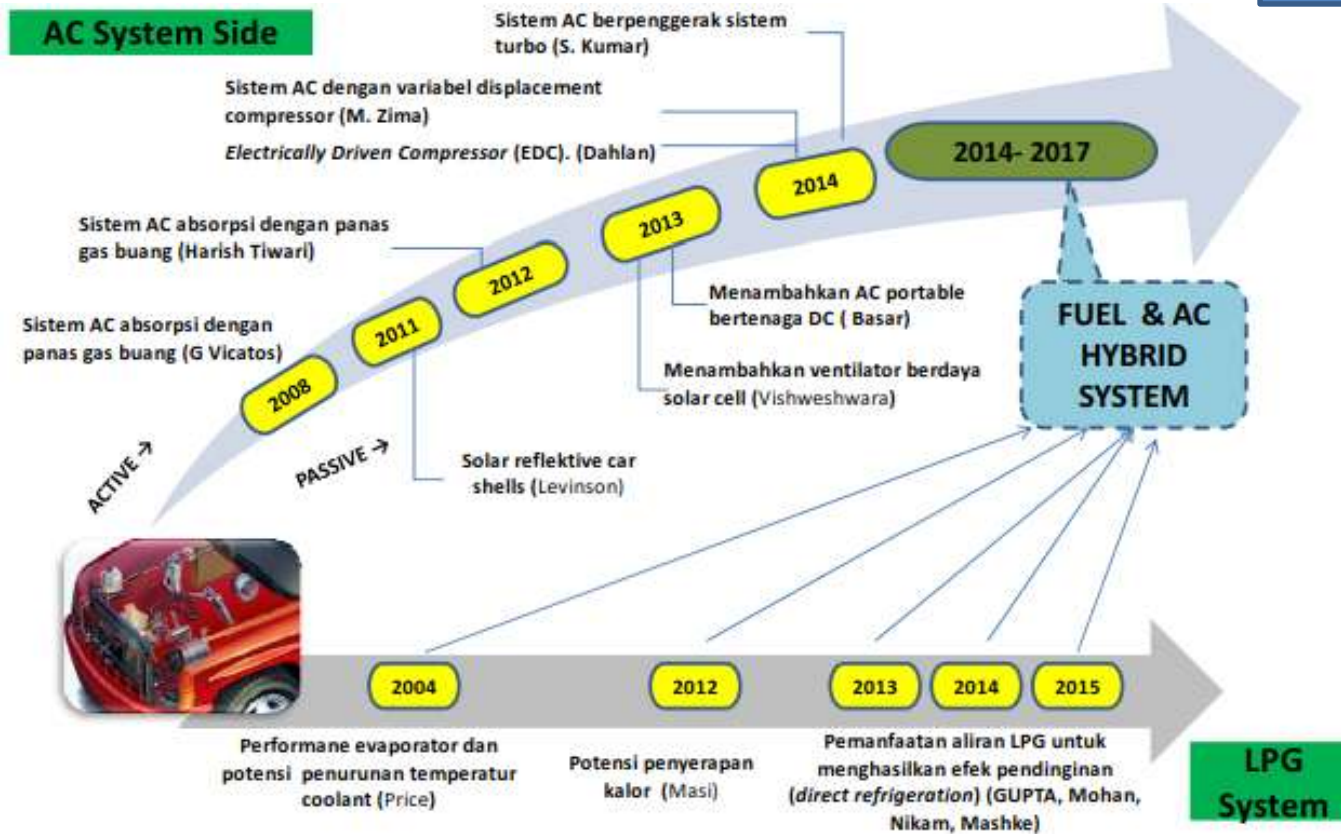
AC System Side

Sistem AC berpenggerak sistem turbo (S. Kumar)

Sistem AC dengan variabel displacement compressor (M. Zima)

*Electrically Driven Compressor* (EDC). (Dahlan)

2014- 2017

2014

2013

Sistem AC absorpsi dengan panas gas buang (Harish Tiwari)

2012

Sistem AC absorpsi dengan panas gas buang (G Vicatos)

2011

2008

Menambahkan AC portable bertenaga DC ( Basar)

Menambahkan ventilator berdaya solar cell (Vishweshwara)

FUEL & AC HYBRID SYSTEM

ACTIVE →

PASSIVE →

Solar reflektive car shells (Levinson)

2004

2012

2013

2014

2015

Performane evaporator dan potensi penurunan temperatur coolant (Price)

Potensi penyerapan kalor (Masi)

Pemanfaatan aliran LPG untuk menghasilkan efek pendinginan (*direct refrigeration*) (GUPTA, Mohan, Nikam, Mashke)

LPG System